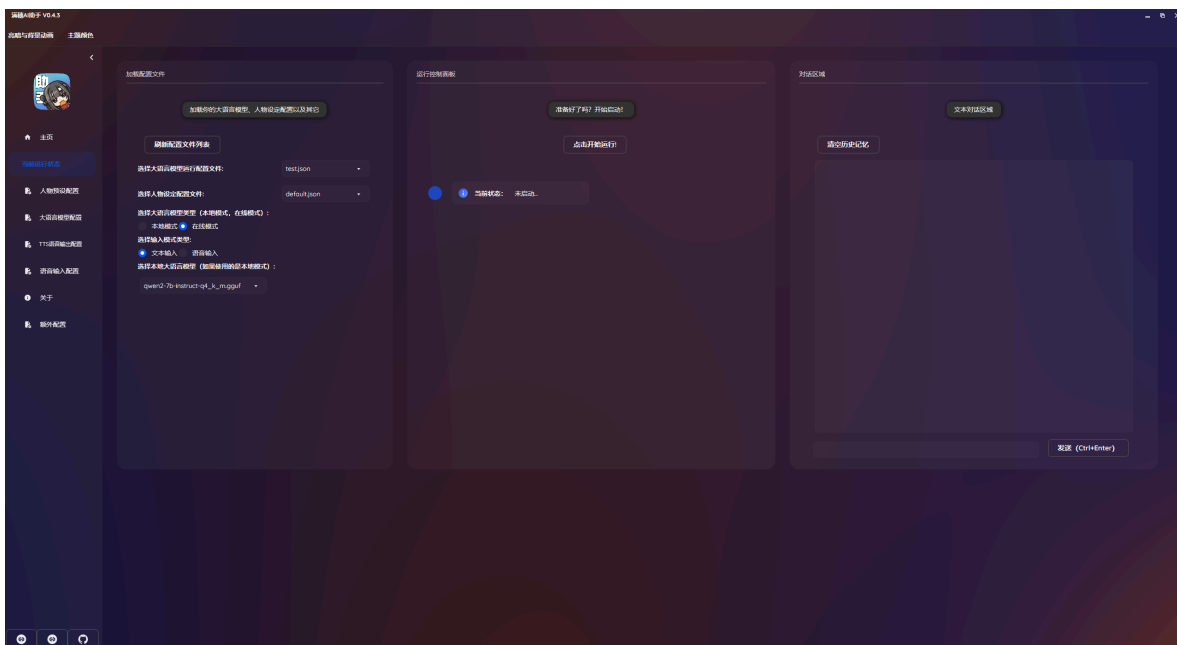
满穗AI助手 V0.4.3

高帧与背景动画 主题颜色

主页

数据运行状态

人物预设配置

大语言模型配置

TTS语音输出配置

语音输入配置

关于

额外配置

加载配置文件

加载你的大语言模型、人物设定配置以及其它

刷新配置文件列表

选择大语言模型运行配置文件: test.json

选择人物设定配置文件: default.json

选择大语言模型类型（本地模式，在线模式）：

本地模式 在线模式

选择输入模式类型：

文本输入 语音输入

选择本地大语言模型（如果使用的是本地模式）：

qwen2-7b-instruct-q4_k_m.gguf

运行控制面板

准备好了吗？开始启动!

点击开始运行!

当前状态: 未启动...

对话区域

文本对话区域

清空历史记忆

发送 (Ctrl+Enter)